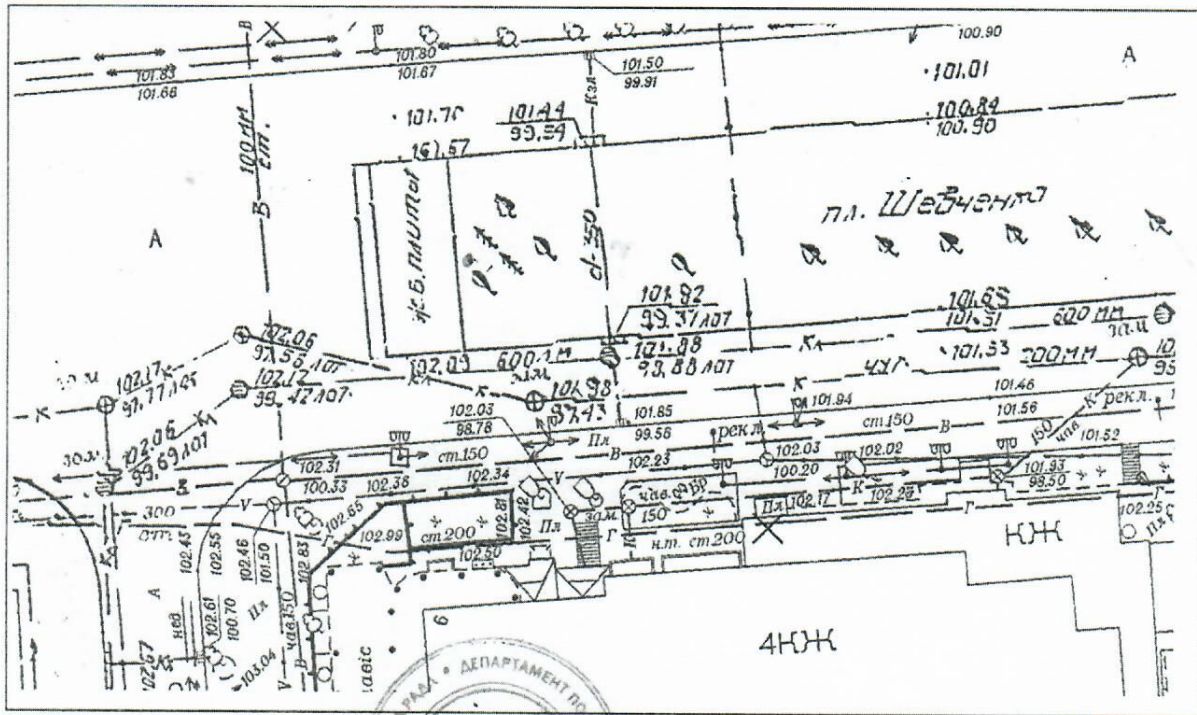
В
101.80
101.67
101.50
99.91
100.90
A
101.83
101.66
·101.01
Кзл
100.84
100.90
·101.76
101.44
99.54
100 мм
ст.
В
161.57
пл. Шевченко
A
ж.б. плита
d-350
101.82
99.37 лот
101.65
101.31
600 мм
зл.н
102.06
97.56 лот
101.88
98.88 лот
К1
ЧУГ
·101.53
200 мм
102.17
97.77 лот
102.12
99.47 лот
102.09
600 мм
101.98
97.43
К
101.46
К
101.94
101.56
К
рекл.
102.03
98.78
101.85
99.56
рекл.
102.03
100.20
102.02
ст150
В
В
150
чав.
101.52
102.06
99.69 лот
ст150
Пл
102.23
К
102.28
101.93
98.50
102.31
100.33
102.38
102.34
чав. ФВР
150
102.17
Пл
102.25
300
ст.
102.65
102.99
ст200
102.81
102.42
Пл
зл.м.
н.т. ст200
КЖ
102.43
102.55
102.46
101.50
102.83
102.50
A
102.61
100.70
Пл
чав.350
6
4КЖ
102.67
103.04
ДЕПАРТАМЕНТ